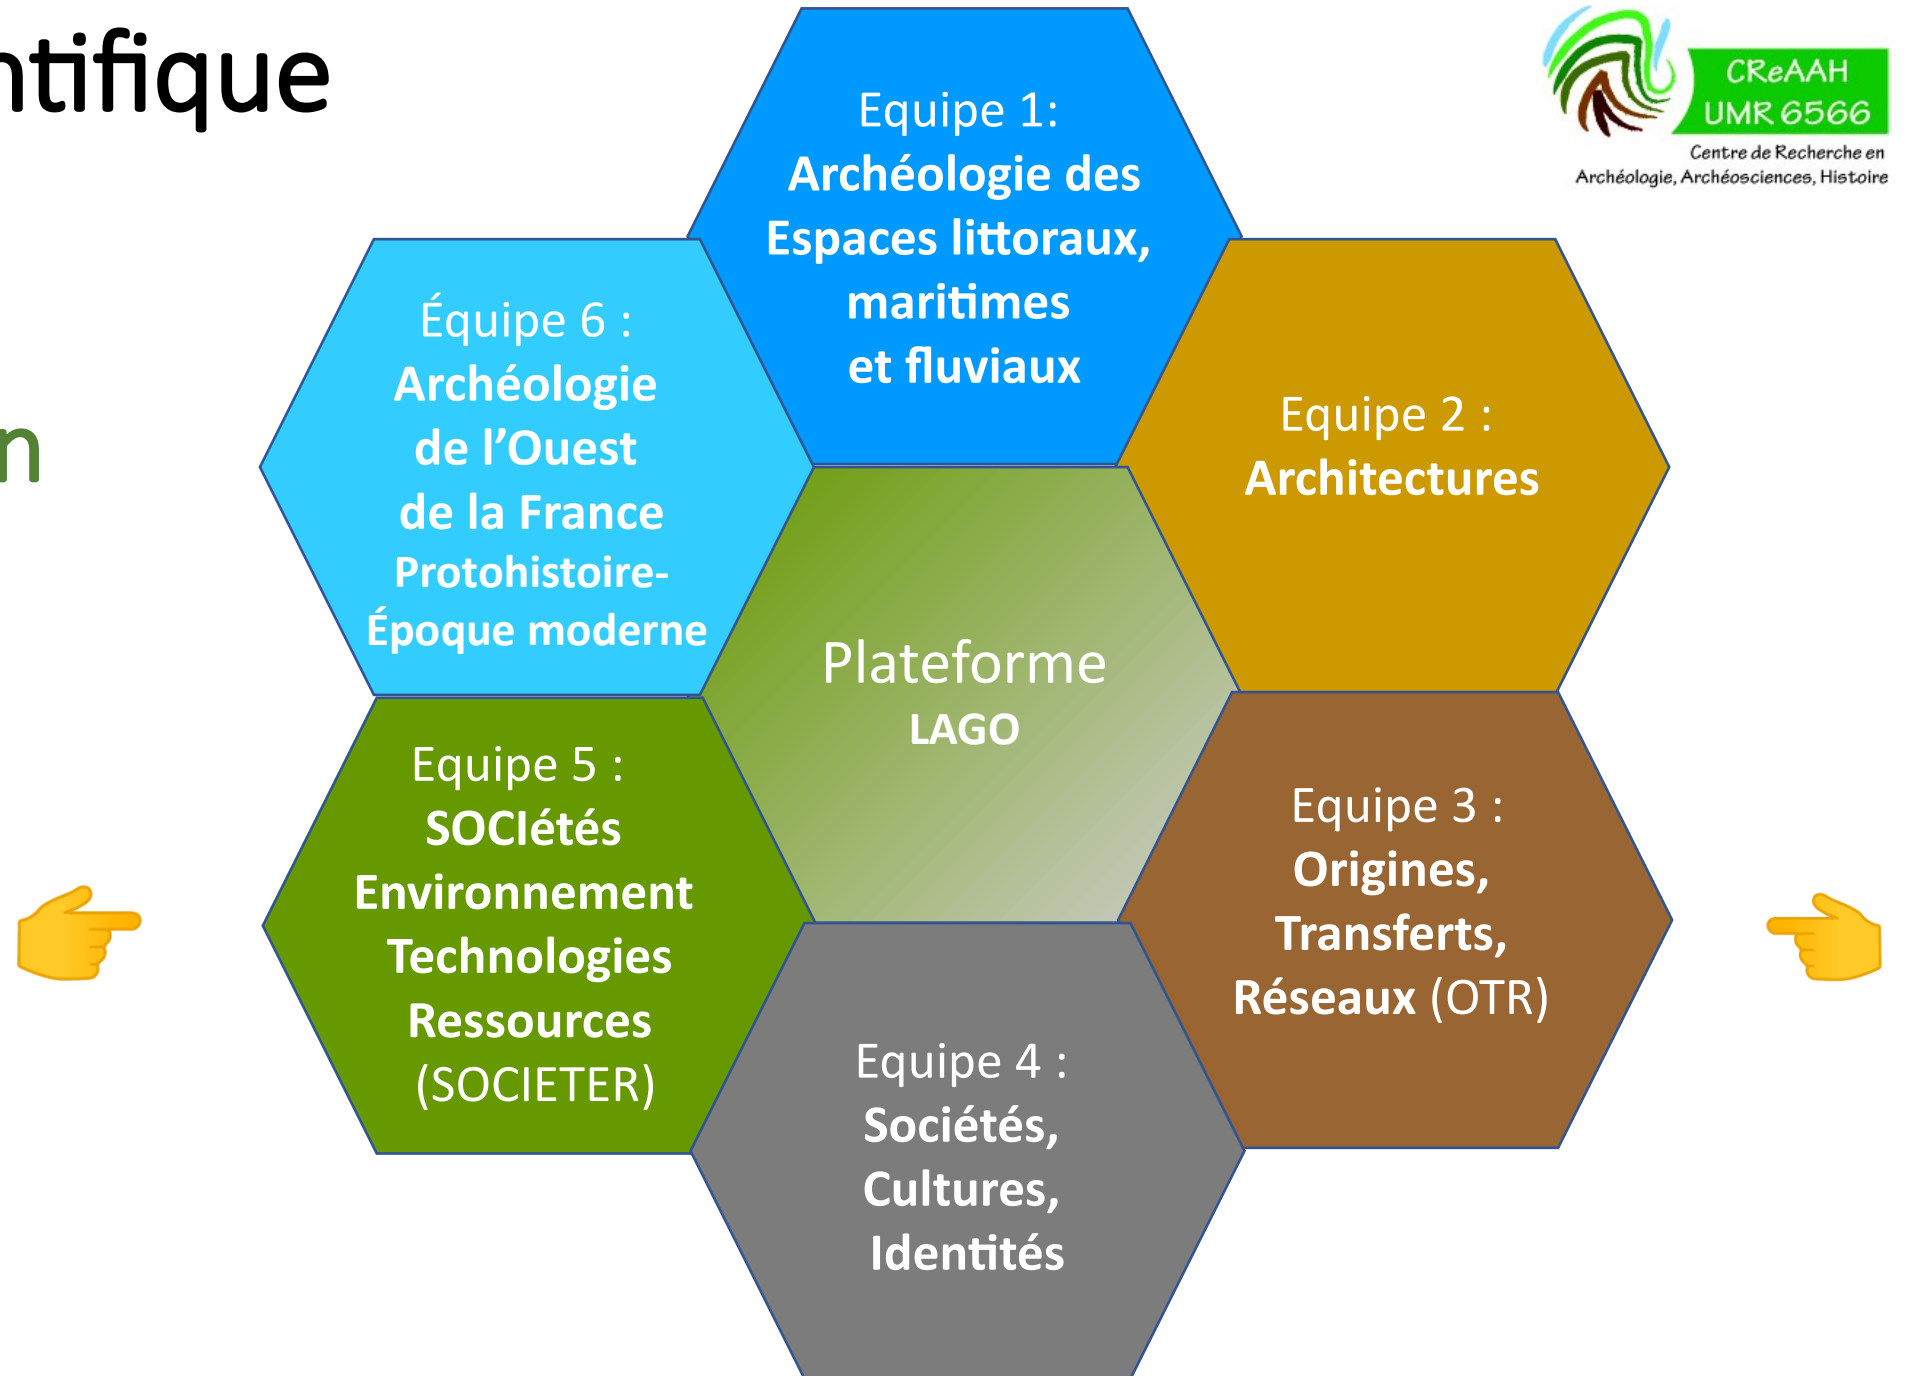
ntifique

n

Equipe 1:
Archéologie des Espaces littoraux, maritimes et fluviaux

CReAAH
UMR 6566
Centre de Recherche en Archéologie, Archéosciences, Histoire

Équipe 6 :
Archéologie de l'Ouest de la France Protohistoire-Époque moderne

Equipe 2 :
Architectures

Plateforme
LAGO

Equipe 5 :
SOCIétés Environnement Technologies Ressources (SOCIETER)

Equipe 3 :
Origines, Transferts, Réseaux (OTR)

Equipe 4 :
Sociétés, Cultures, Identités